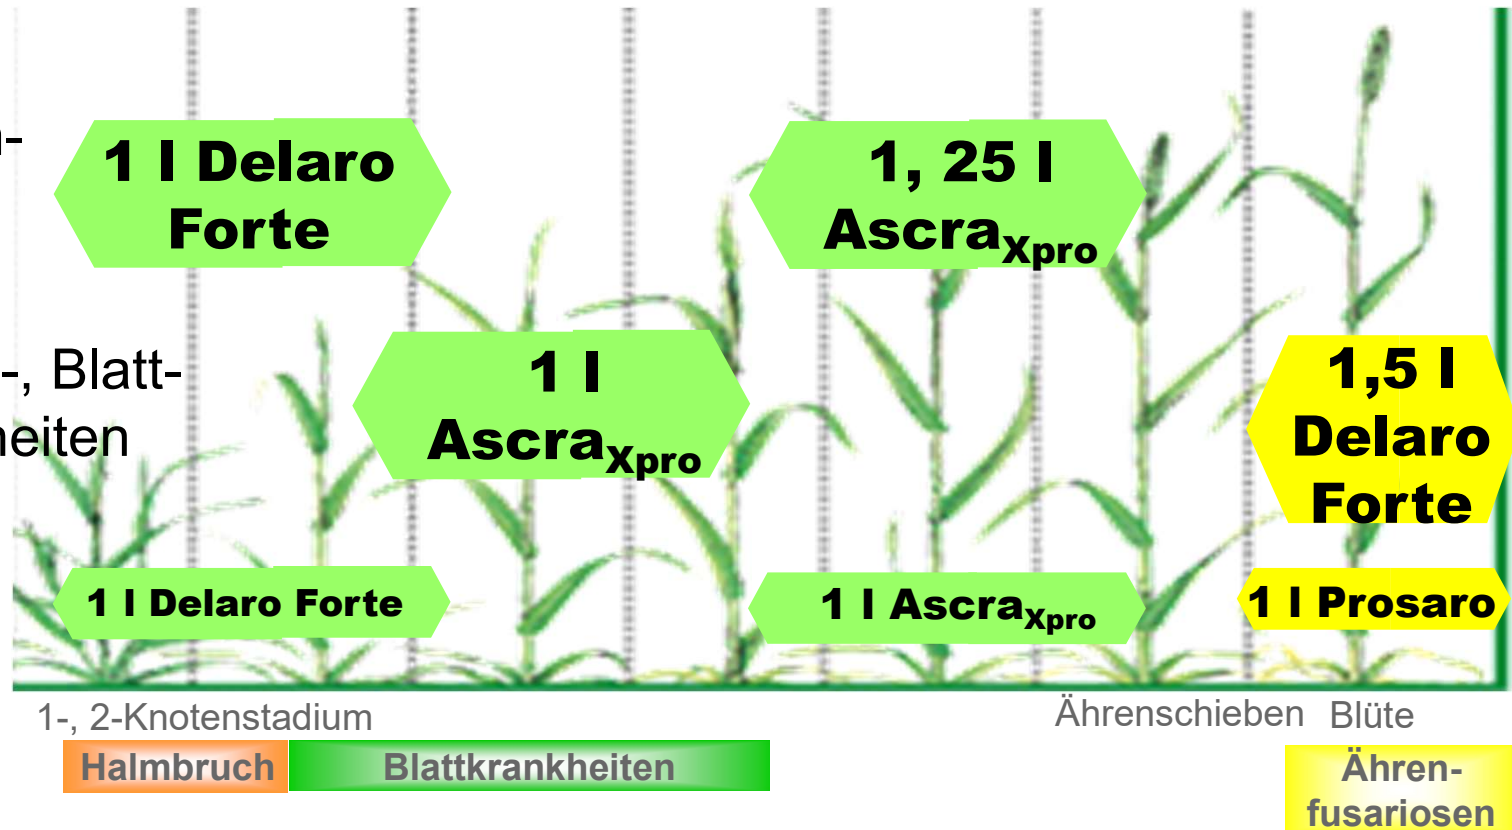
-

1 l Delaro Forte

1, 25 l Ascra$_{Xpro}$

-, Blatt-
heiten

1 l Ascra$_{Xpro}$

1,5 l Delaro Forte

1 l Delaro Forte

1 l Ascra$_{Xpro}$

1 l Prosaro

1-, 2-Knotenstadium

Ährenschieben Blüte

Halmbruch

Blattkrankheiten

Ährenfusariosen